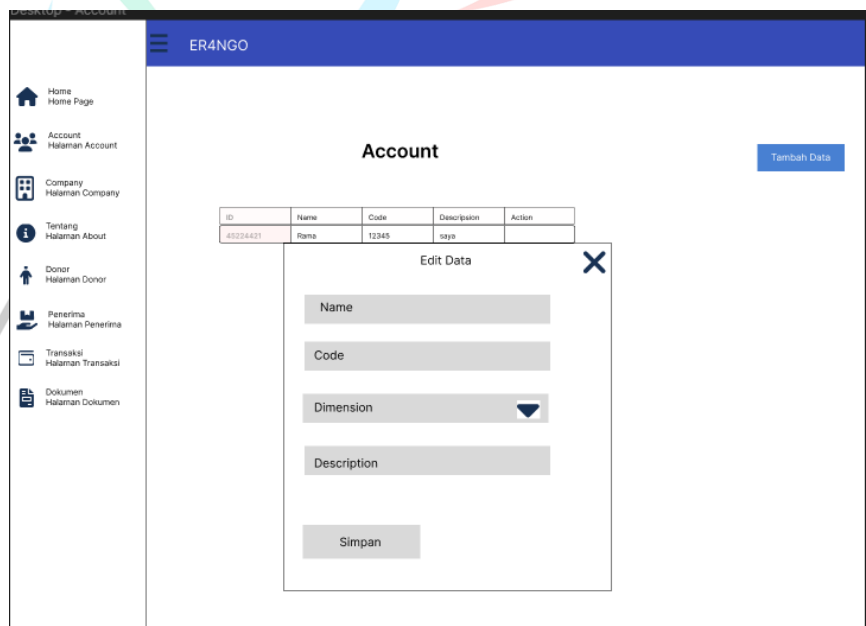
Desktop - Account

ER4NGO

Home
Home Page

Account
Halaman Account

Company
Halaman Company

Tentang
Halaman About

Donor
Halaman Donor

Penerima
Halaman Penerima

Transaksi
Halaman Transaksi

Dokumen
Halaman Dokumen

Account

Tambah Data

| ID | Name | Code | Descripsion | Action |
|---|---|---|---|---|
| 45224421 | Rama | 12345 | saya | |

Edit Data

Name

Code

Dimension

Description

Simpan